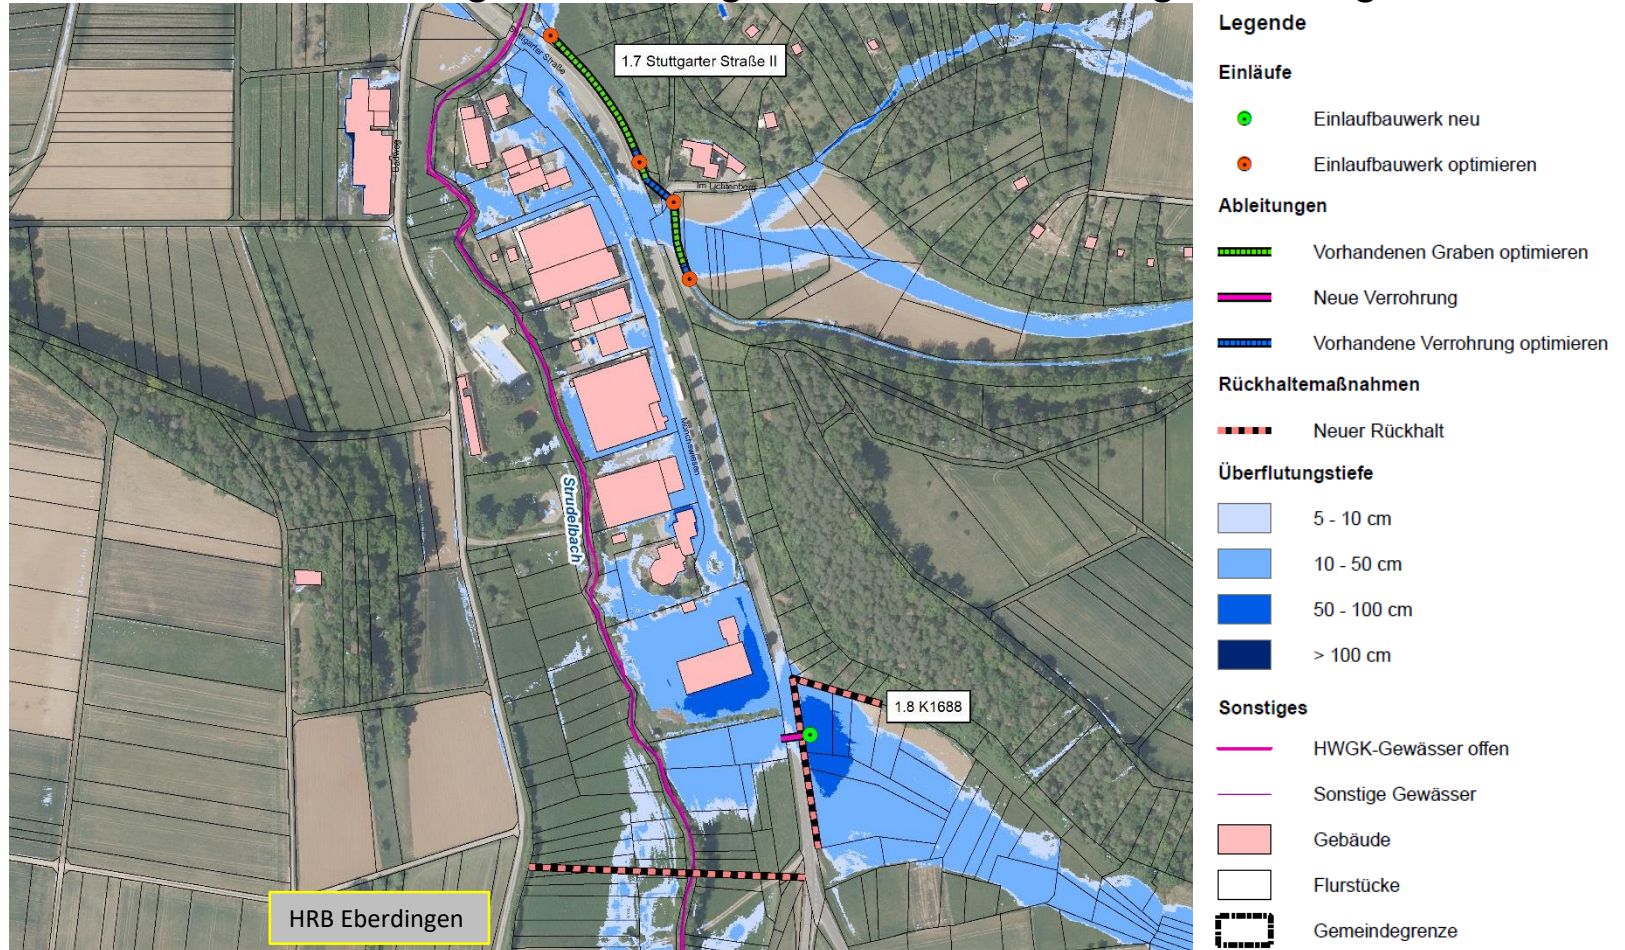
1.7 Stuttgarter Straße II

Stuttgarter Straße

Im Lichtenberg

Strudelbach

Mühlwiesen

1.8 K1688

HRB Eberdingen

Legende

Einläufe

Einlaufbauwerk neu

Einlaufbauwerk optimieren

Ableitungen

Vorhandenen Graben optimieren

Neue Verrohrung

Vorhandene Verrohrung optimieren

Rückhaltemaßnahmen

Neuer Rückhalt

Überflutungstiefe

5 - 10 cm

10 - 50 cm

50 - 100 cm

> 100 cm

Sonstiges

HWGK-Gewässer offen

Sonstige Gewässer

Gebäude

Flurstücke

Gemeindegrenze